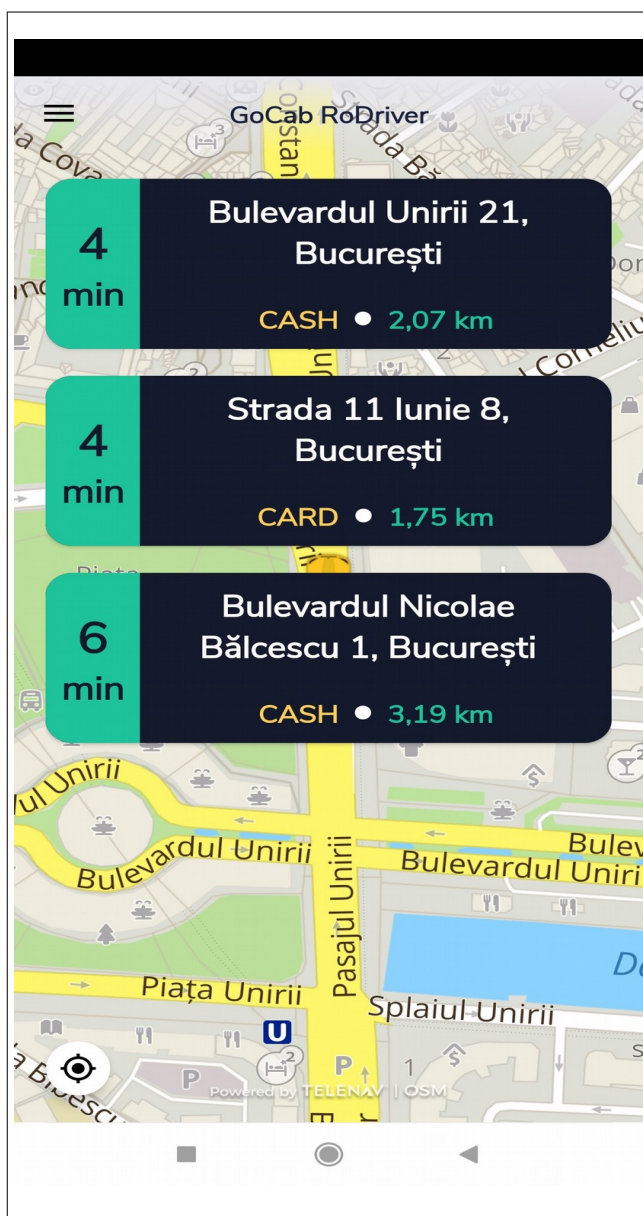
GoCab RoDriver

4 min
Bulevardul Unirii 21, București
CASH • 2,07 km

4 min
Strada 11 Iunie 8, București
CARD • 1,75 km

6 min
Bulevardul Nicolae Bălcescu 1, București
CASH • 3,19 km

Bulevardul Unirii
Bulevardul Unirii
Pasajul Unirii
Piața Unirii
Splaiul Unirii
U
P
Powered by TELENAV | OSM